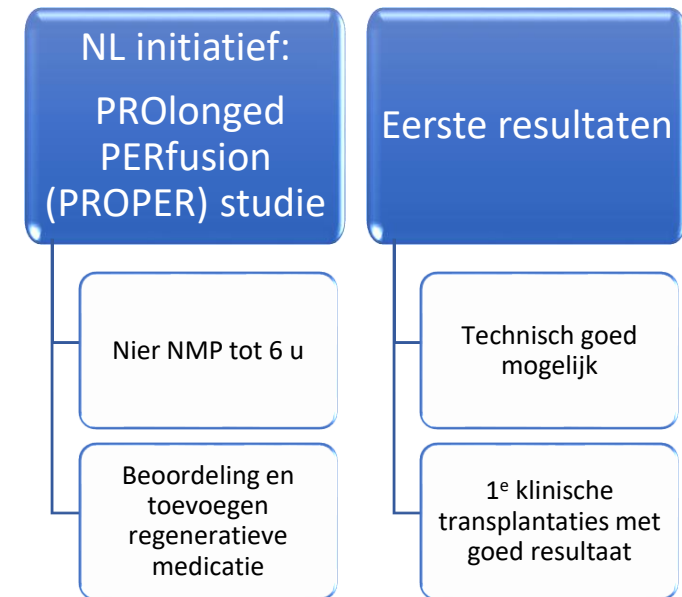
NL initiatief:

PROlonged PERfusion (PROPER) studie

Nier NMP tot 6 u

Beoordeling en toevoegen regeneratieve medicatie

Eerste resultaten

Technisch goed mogelijk

1$^{e}$ klinische transplantaties met goed resultaat